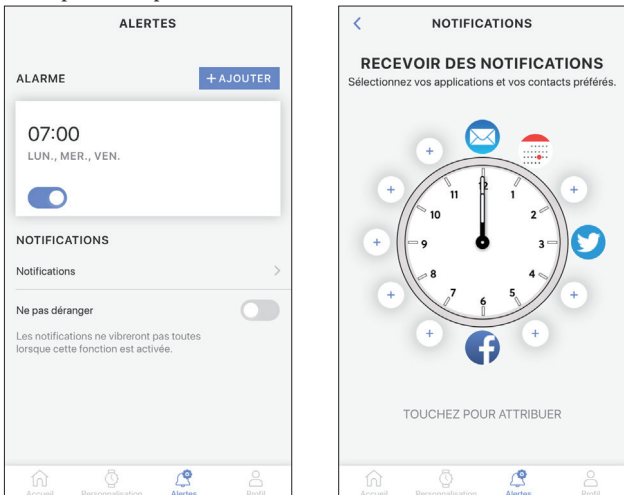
ALERTES

ALARME

+ AJOUTER

07:00

LUN., MER., VEN.

NOTIFICATIONS

Notifications

Ne pas déranger

Les notifications ne vibreront pas toutes lorsque cette fonction est activée.

Accueil Personnalisation Alertes Profil

NOTIFICATIONS

RECEVOIR DES NOTIFICATIONS

Sélectionnez vos applications et vos contacts préférés.

12 1 2 3 4 5 6 7 8 9 10 11

TOUCHEZ POUR ATTRIBUER

Accueil Personnalisation Alertes Profil